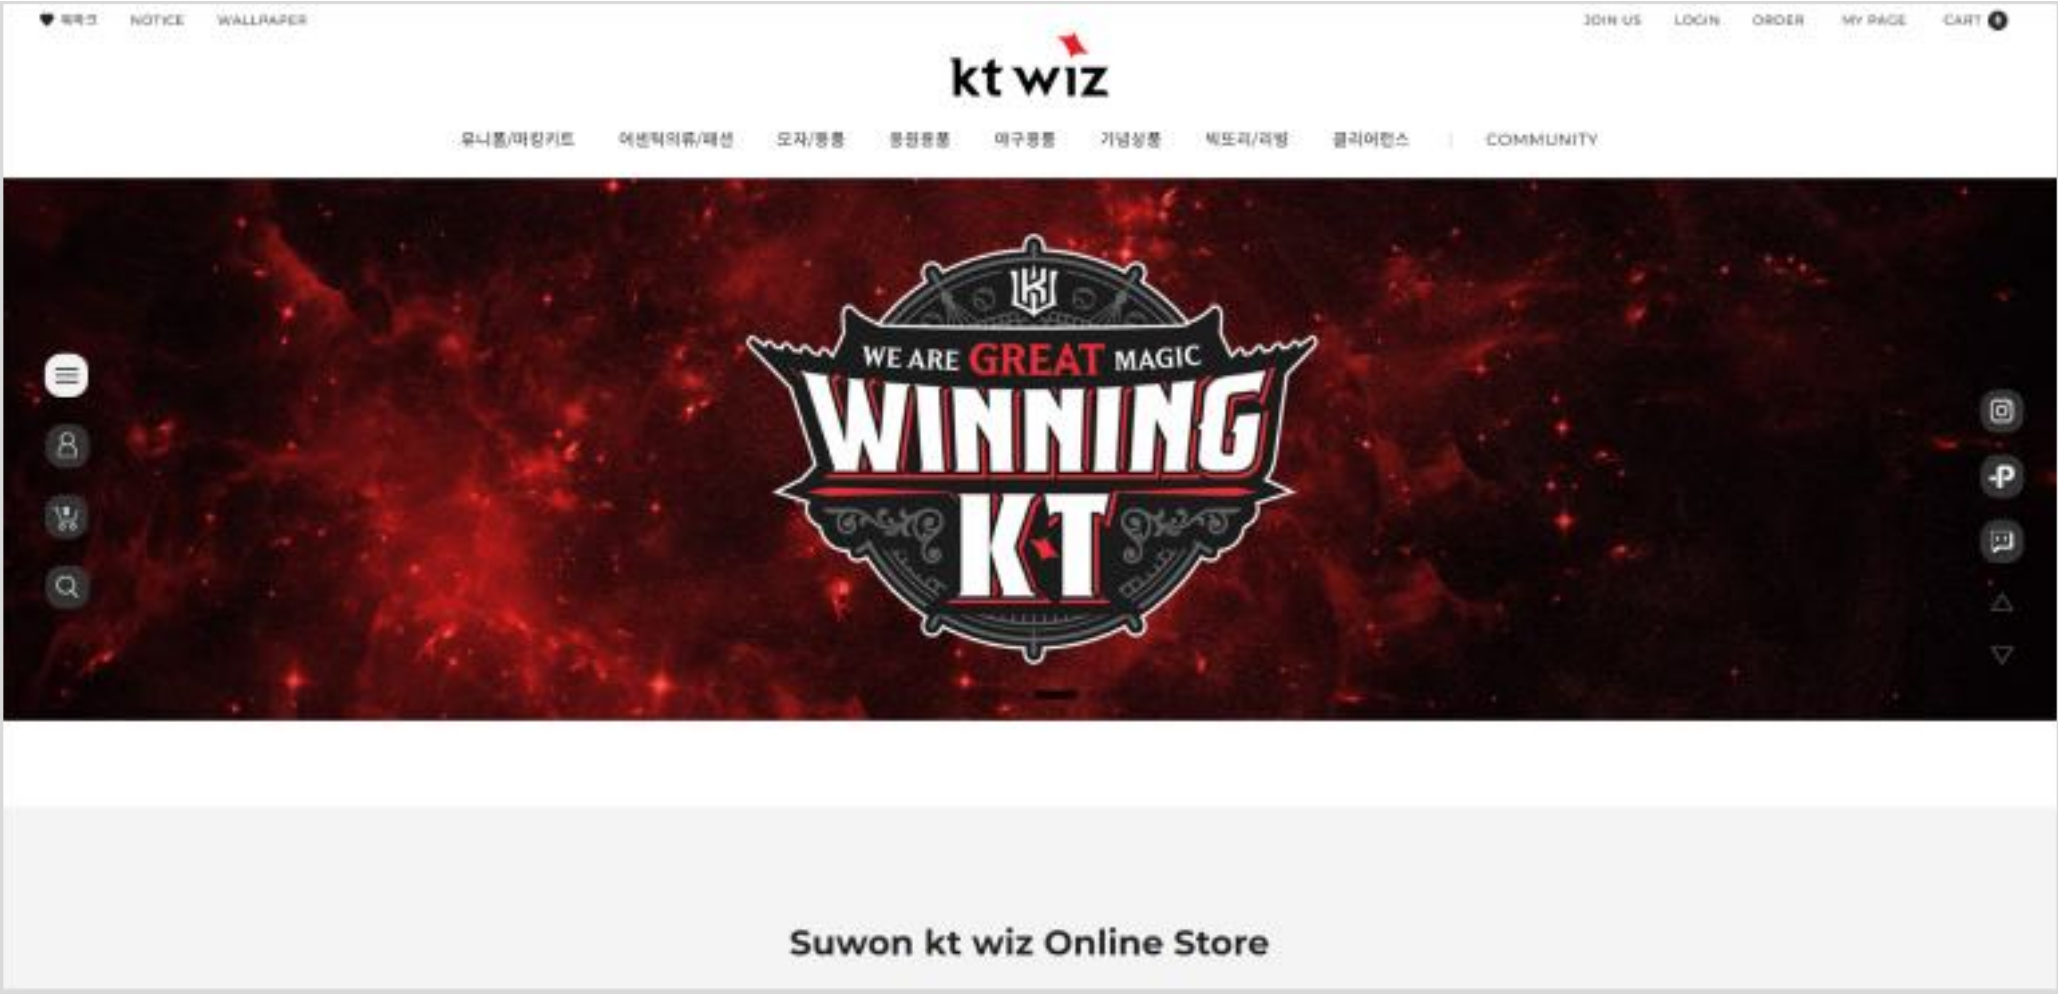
♥ 북마크 NOTICE WALLPAPER

JOIN US LOGIN ORDER MY PAGE CART 0

kt wiz

유니폼/마킹키트 어센틱의류/패션 모자/용품 응원용품 야구용품 기념상품 빅또리/리빙 클리어런스 | COMMUNITY

WE ARE GREAT MAGIC
WINNING
KT

Suwon kt wiz Online Store